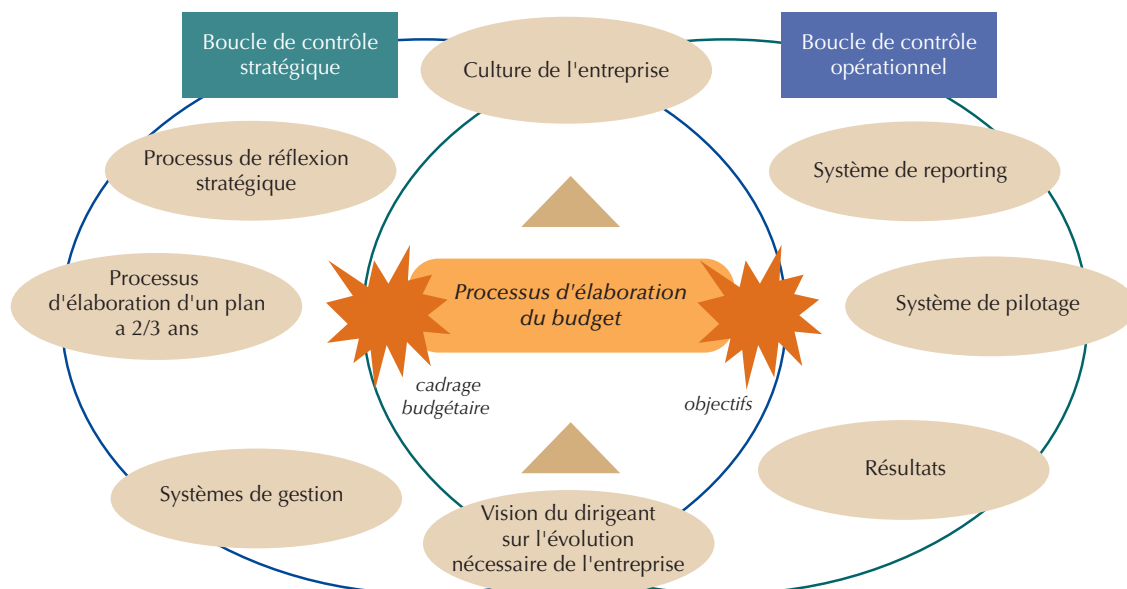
Boucle de contrôle stratégique

Culture de l'entreprise

Boucle de contrôle opérationnel

Processus de réflexion stratégique

Système de reporting

Processus d'élaboration d'un plan a 2/3 ans

Processus d'élaboration du budget

Système de pilotage

cadrage budgétaire

objectifs

Résultats

Systèmes de gestion

Vision du dirigeant sur l'évolution nécessaire de l'entreprise